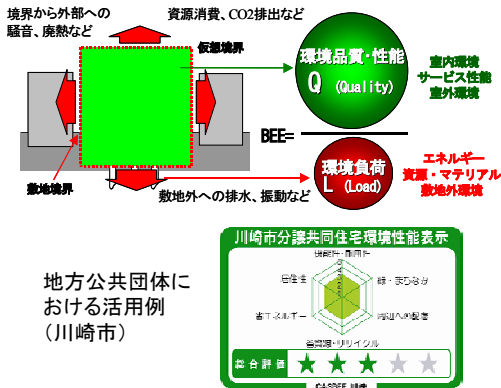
境界から外部への騒音、廃熱など

資源消費、CO2排出など

仮想境界

環境品質・性能
Q (Quality)

室内環境
サービス性能
室外環境

BEE=

環境負荷
L (Load)

エネルギー
資源・マテリアル
敷地外環境

敷地境界

敷地外への排水、振動など

地方公共団体における活用例
(川崎市)

川崎市分譲共同住宅環境性能表示

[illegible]・耐用性

居住性

緑・まちなみ

省エネルギー

周辺への配慮

省資源・リサイクル

総合評価

CASBEE 川崎